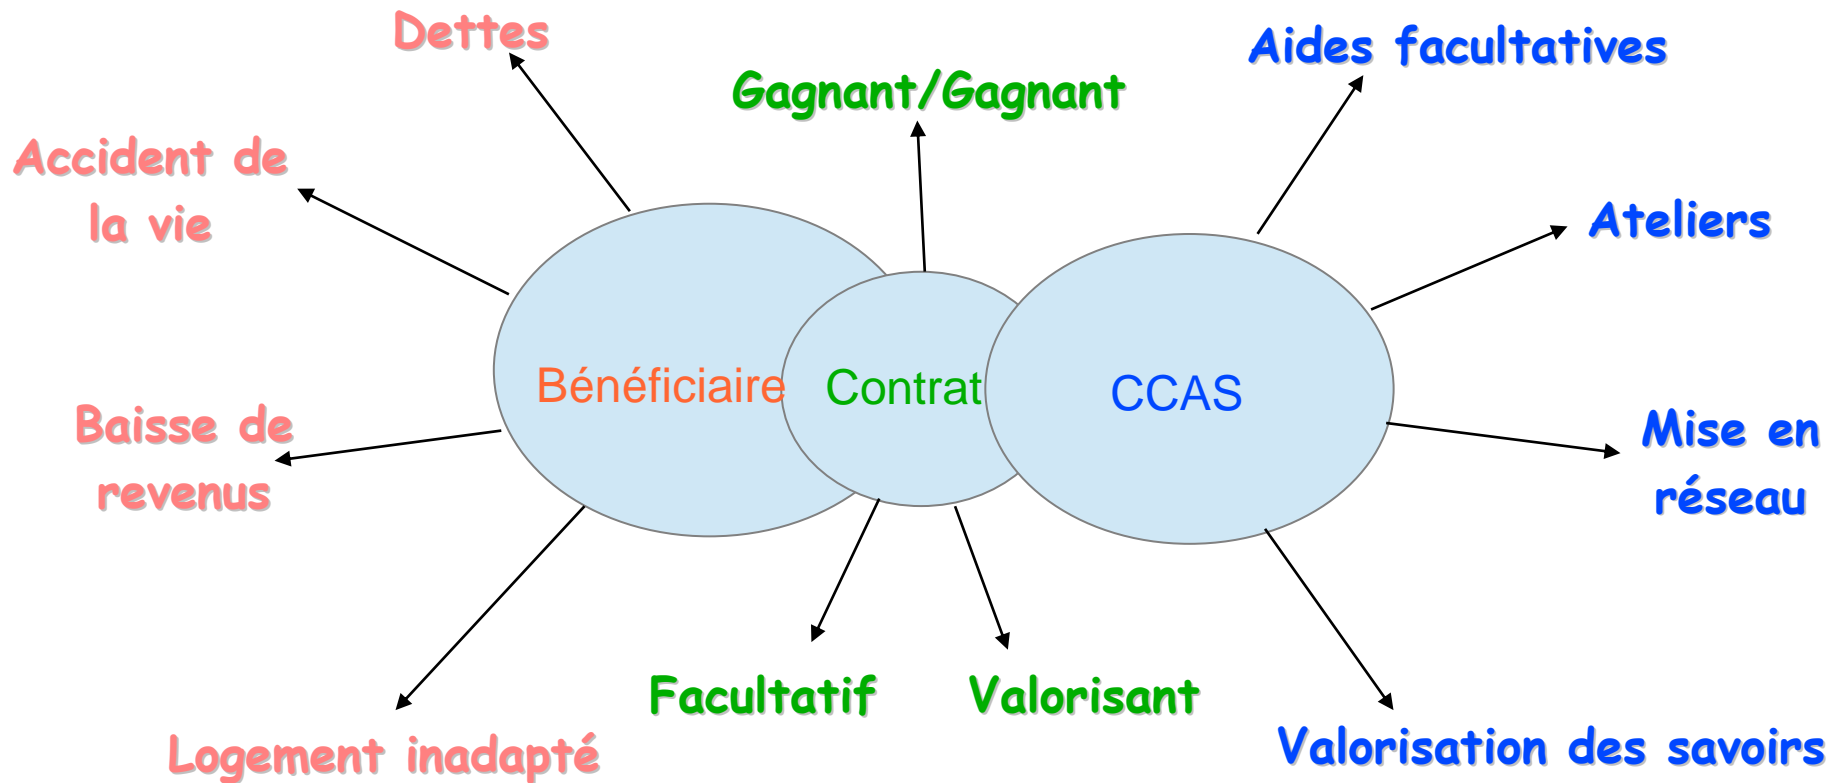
Dettes

Gagnant/Gagnant

Aides facultatives

Accident de la vie

Ateliers

Bénéficiaire

Contrat

CCAS

Baisse de revenus

Mise en réseau

Facultatif

Valorisant

Logement inadapté

Valorisation des savoirs